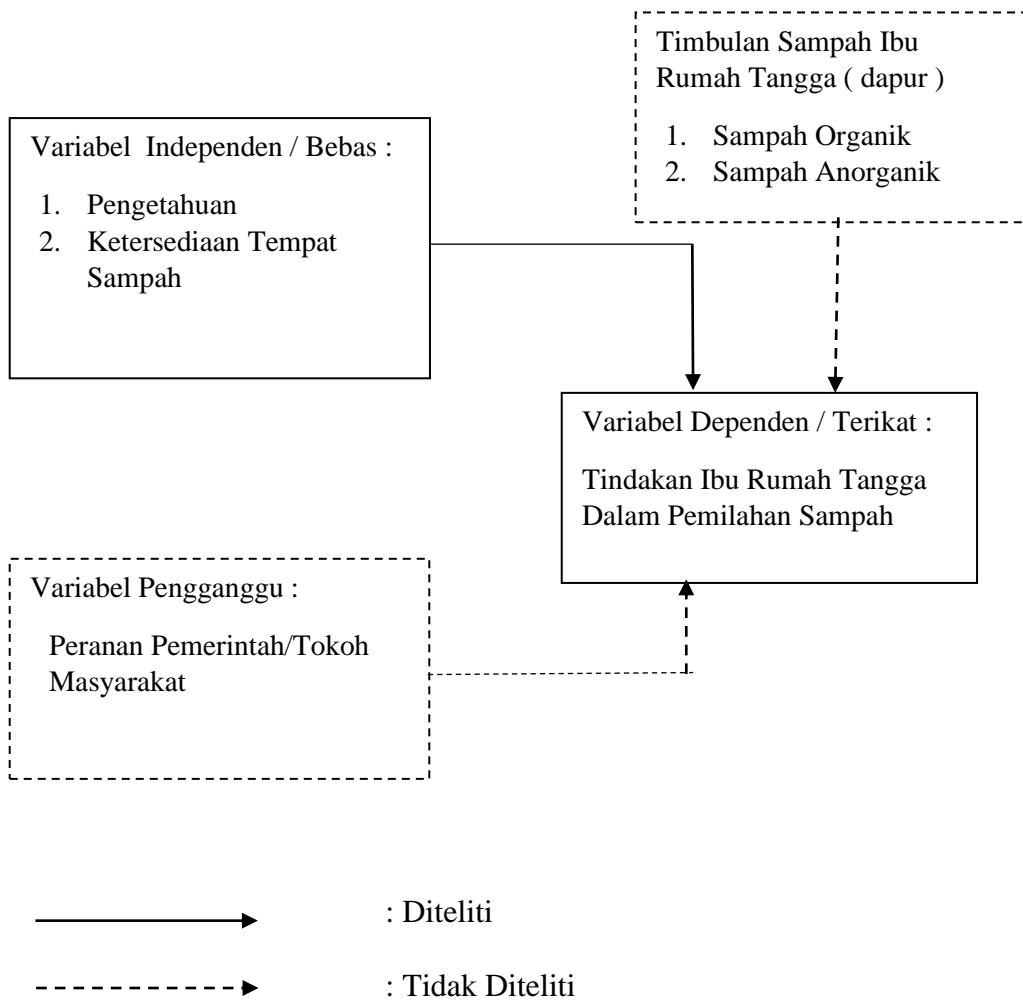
Timbulan Sampah Ibu Rumah Tangga ( dapur )

1. Sampah Organik
2. Sampah Anorganik

Variabel Independen / Bebas :

1. Pengetahuan
2. Ketersediaan Tempat Sampah

Variabel Dependen / Terikat :

Tindakan Ibu Rumah Tangga Dalam Pemilahan Sampah

Variabel Pengganggu :

Peranan Pemerintah/Tokoh Masyarakat

: Diteliti

: Tidak Diteliti